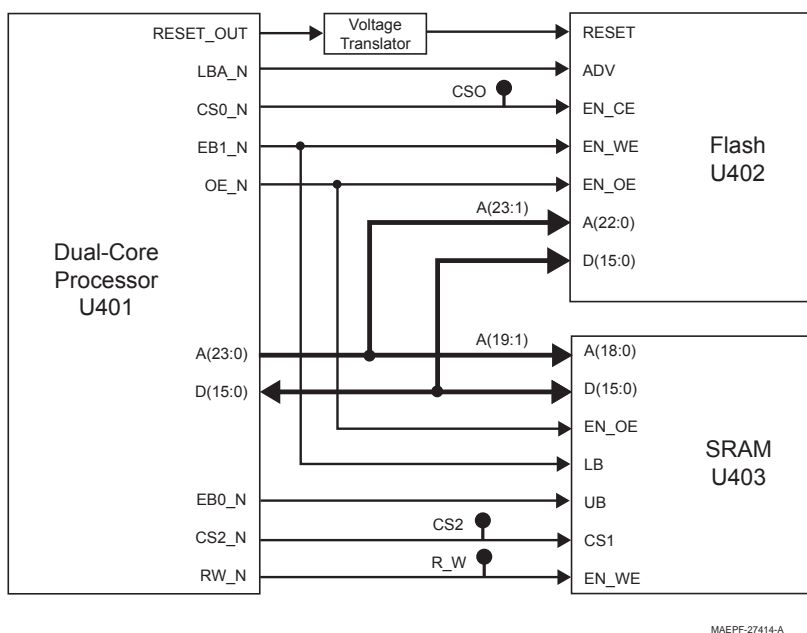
RESET_OUT
Voltage Translator
RESET
LBA_N
ADV
CS0_N
CSO
EN_CE
EB1_N
EN_WE
Flash U402
OE_N
EN_OE
A(23:1)
A(22:0)
Dual-Core Processor U401
D(15:0)
A(23:0)
A(19:1)
A(18:0)
D(15:0)
D(15:0)
EN_OE
SRAM U403
LB
EB0_N
UB
CS2_N
CS2
CS1
RW_N
R_W
EN_WE

MAEPF-27414-A